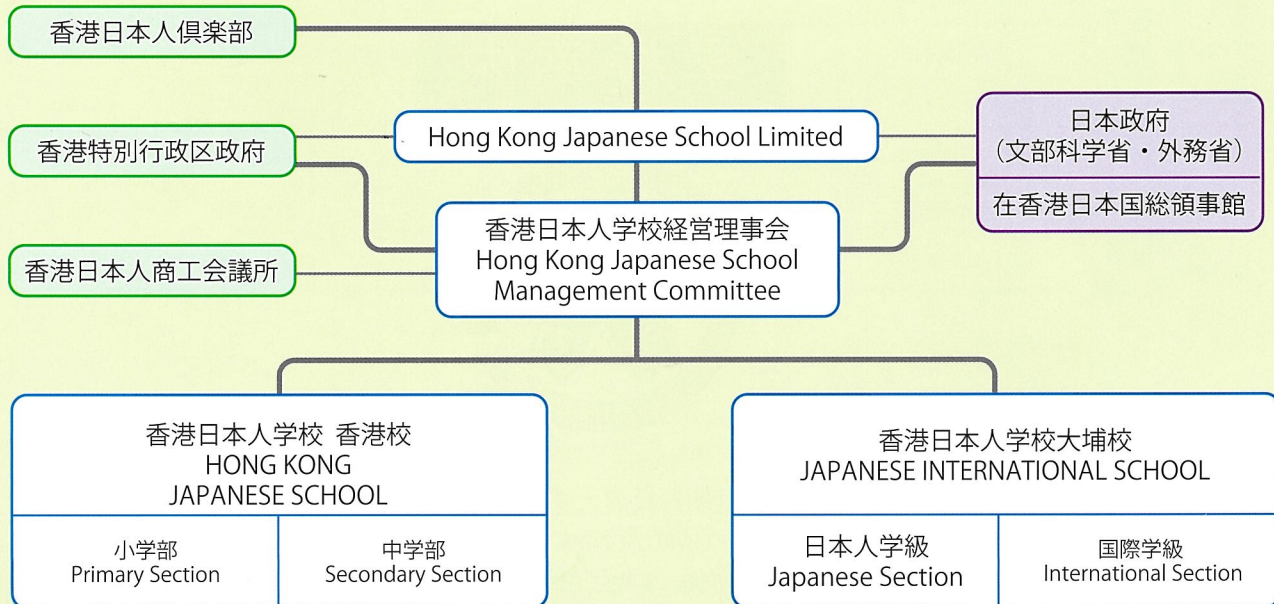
香港日本人倶楽部

香港特別行政区政府

香港日本人商工会議所

Hong Kong Japanese School Limited

日本政府
（文部科学省・外務省）

在香港日本国総領事館

香港日本人学校経営理事会
Hong Kong Japanese School
Management Committee

香港日本人学校 香港校
HONG KONG
JAPANESE SCHOOL

小学部
Primary Section

中学部
Secondary Section

香港日本人学校大埔校
JAPANESE INTERNATIONAL SCHOOL

日本人学級
Japanese Section

国際学級
International Section